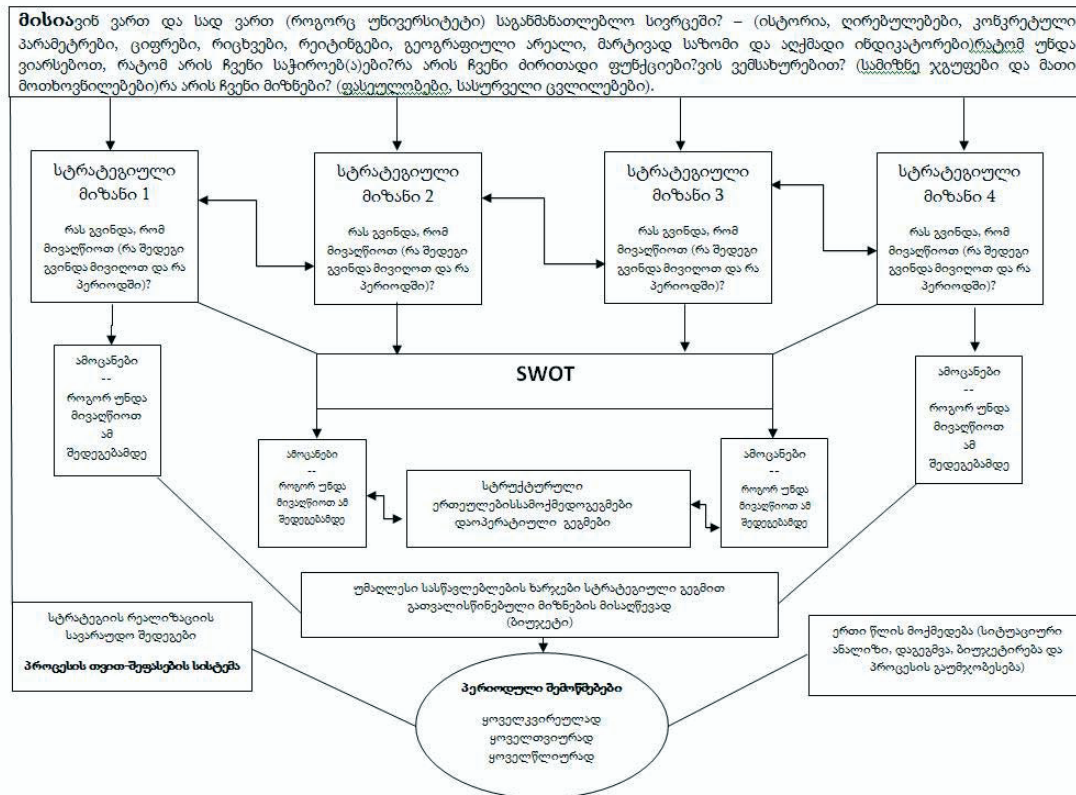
**მისია**ვინ ვართ და სად ვართ (როგორც უნივერსიტეტი) საგანმანათლებლო სივრცეში? – (ისტორია, ღირებულებები, კონკრეტული პარამეტრები, ციფრები, რიცხვები, რეიტინგები, გეოგრაფიული არეალი, მარტივად საზომი და აღქმადი ინდიკატორები)რატომ უნდა ვიარსებოთ, რატომ არის ჩვენი საჭიროებ(ა)ები?რა არის ჩვენი ძირითადი ფუნქციები?ვის ვემსახურებით? (სამიზნე ჯგუფები და მათი მოთხოვნილებები)რა არის ჩვენი მიზნები? (ფასეულობები, სასურველი ცვლილებები).

სტრატეგიული მიზანი 1

რას გვინდა, რომ მივაღწიოთ (რა შედეგი გვინდა მივიღოთ და რა პერიოდში)?

სტრატეგიული მიზანი 2

რას გვინდა, რომ მივაღწიოთ (რა შედეგი გვინდა მივიღოთ და რა პერიოდში)?

სტრატეგიული მიზანი 3

რას გვინდა, რომ მივაღწიოთ (რა შედეგი გვინდა მივიღოთ და რა პერიოდში)?

სტრატეგიული მიზანი 4

რას გვინდა, რომ მივაღწიოთ (რა შედეგი გვინდა მივიღოთ და რა პერიოდში)?

ამოცანები -- როგორ უნდა მივაღწიოთ ამ შედეგებამდე

SWOT

ამოცანები -- როგორ უნდა მივაღწიოთ ამ შედეგებამდე

ამოცანები -- როგორ უნდა მივაღწიოთ ამ შედეგებამდე

სტრუქტურული ერთეულებისსამოქმედოგეგმები დაოპერატიული გეგმები

ამოცანები -- როგორ უნდა მივაღწიოთ ამ შედეგებამდე

უმაღლესი სასწავლებლების ხარჯები სტრატეგიული გეგმით გათვალისწინებული მიზნების მისაღწევად (ბიუჯეტი)

სტრატეგიის რეალიზაციის სავარაუდო შედეგები

**პროცესის თვით-შეფასების სისტემა**

ერთი წლის მოქმედება (სიტუაციური ანალიზი, დაგეგმვა, ბიუჯეტირება და პროცესის გაუმჯობესება)

**პერიოდული შემოწმებები**

ყოველკვირეულად
ყოველთვიურად
ყოველწლიურად